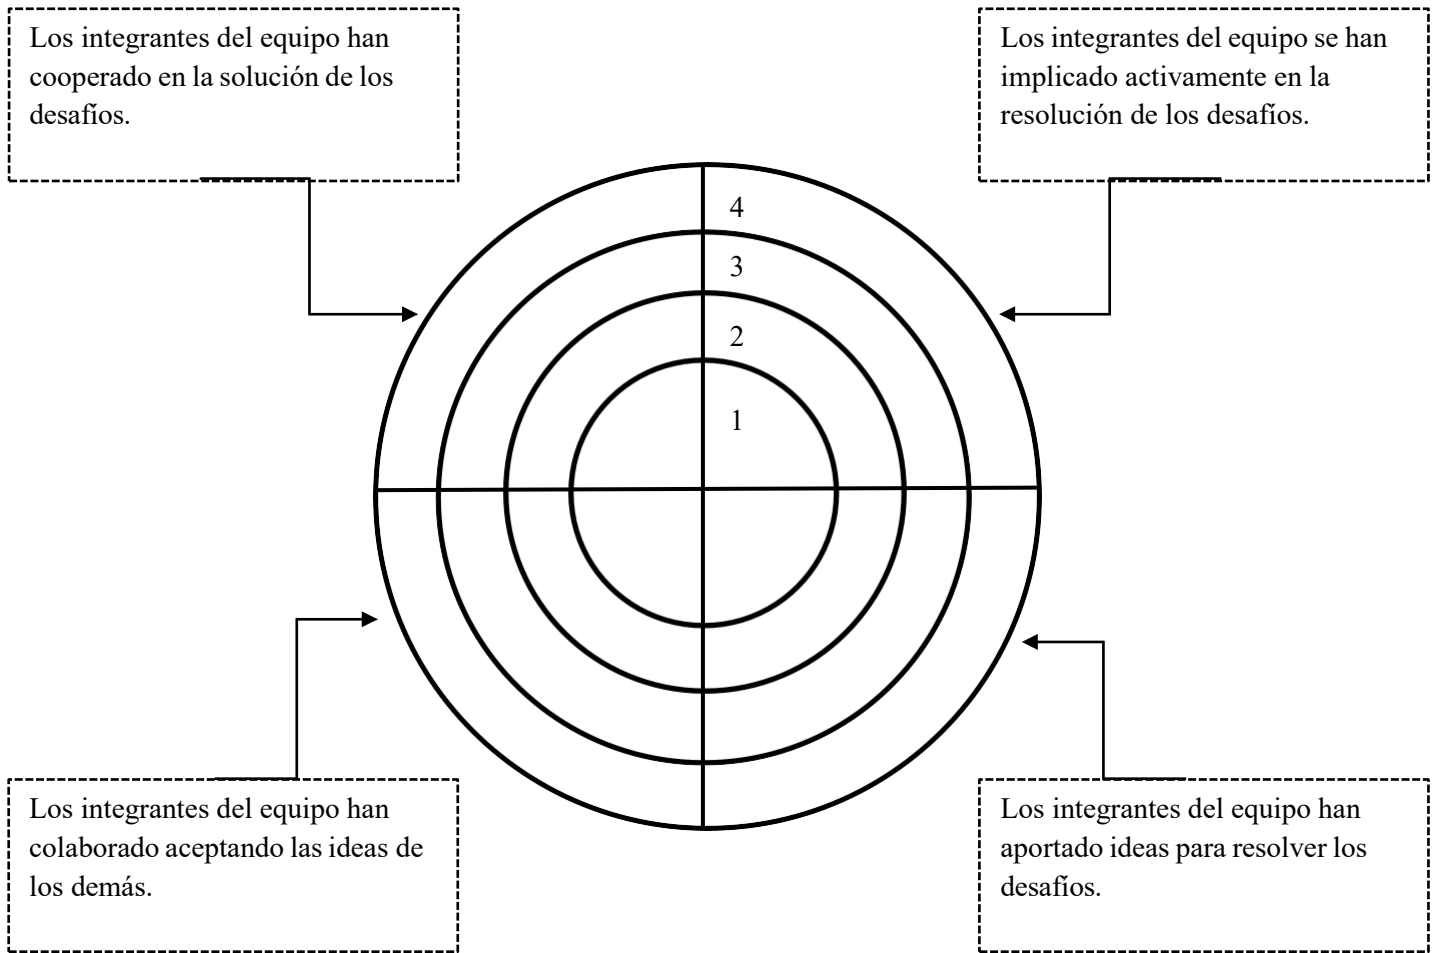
Los integrantes del equipo han cooperado en la solución de los desafíos.

Los integrantes del equipo se han implicado activamente en la resolución de los desafíos.

4

3

2

1

Los integrantes del equipo han colaborado aceptando las ideas de los demás.

Los integrantes del equipo han aportado ideas para resolver los desafíos.